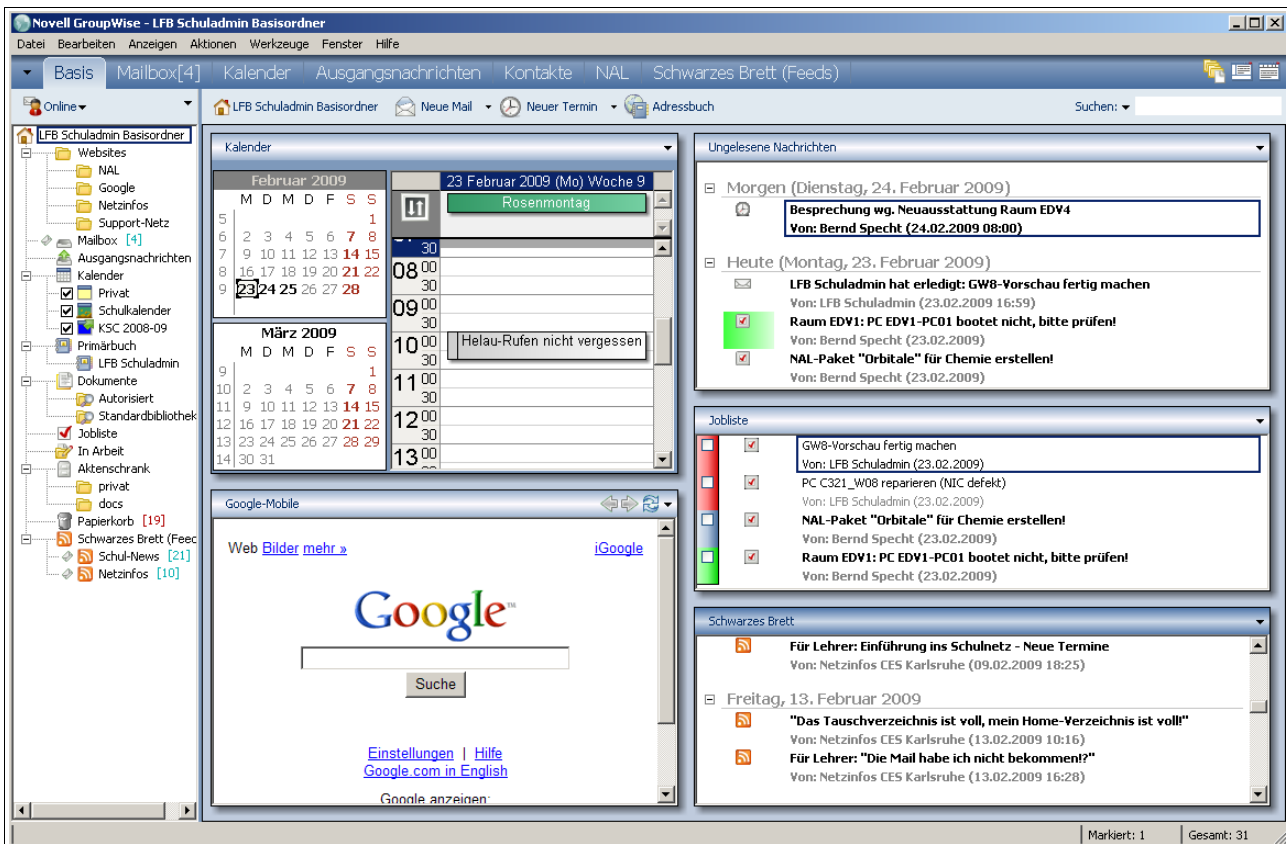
Novell GroupWise - LFB Schuladmin Basisordner

Datei Bearbeiten Anzeigen Aktionen Werkzeuge Fenster Hilfe

Basis Mailbox[4] Kalender Ausgangsnachrichten Kontakte NAL Schwarzes Brett (Feeds)

Online

LFB Schuladmin Basisordner
Websites
NAL
Google
Netzinfos
Support-Netz
Mailbox [4]
Ausgangsnachrichten
Kalender
Privat
Schulkalender
KSC 2008-09
Primärbuch
LFB Schuladmin
Dokumente
Autorisiert
Standardbibliothek
Jobliste
In Arbeit
Aktenschrank
privat
docs
Papierkorb [19]
Schwarzes Brett (Feec
Schul-News [21]
Netzinfos [10]

LFB Schuladmin Basisordner Neue Mail Neuer Termin Adressbuch Suchen:

Kalender

Februar 2009
M D M D F S S
5 1
6 2 3 4 5 6 7 8
7 9 10 11 12 13 14 15
8 16 17 18 19 20 21 22
9 23 24 25 26 27 28

März 2009
M D M D F S S
9 1
10 2 3 4 5 6 7 8
11 9 10 11 12 13 14 15
12 16 17 18 19 20 21 22
13 23 24 25 26 27 28 29
14 30 31

23 Februar 2009 (Mo) Woche 9
Rosenmontag
30
08 00
30
09 00
30
10 00
30
Helau-Rufen nicht vergessen
11 00
30
12 00
30
13 00

Google-Mobile

Web Bilder mehr » iGoogle

Google

Suche

Einstellungen | Hilfe
Google.com in English

Google anzeigen:

Ungelesene Nachrichten

Morgen (Dienstag, 24. Februar 2009)
Besprechung wg. Neuausstattung Raum EDV4
Von: Bernd Specht (24.02.2009 08:00)

Heute (Montag, 23. Februar 2009)
LFB Schuladmin hat erledigt: GW8-Vorschau fertig machen
Von: LFB Schuladmin (23.02.2009 16:59)
Raum EDV1: PC EDV1-PC01 bootet nicht, bitte prüfen!
Von: Bernd Specht (23.02.2009)
NAL-Paket "Orbitale" für Chemie erstellen!
Von: Bernd Specht (23.02.2009)

Jobliste

GW8-Vorschau fertig machen
Von: LFB Schuladmin (23.02.2009)
PC C321_W08 reparieren (NIC defekt)
Von: LFB Schuladmin (23.02.2009)
NAL-Paket "Orbitale" für Chemie erstellen!
Von: Bernd Specht (23.02.2009)
Raum EDV1: PC EDV1-PC01 bootet nicht, bitte prüfen!
Von: Bernd Specht (23.02.2009)

Schwarzes Brett

Für Lehrer: Einführung ins Schulnetz - Neue Termine
Von: Netzinfos CES Karlsruhe (09.02.2009 18:25)

Freitag, 13. Februar 2009
"Das Tauschverzeichnis ist voll, mein Home-Verzeichnis ist voll!"
Von: Netzinfos CES Karlsruhe (13.02.2009 10:16)
Für Lehrer: "Die Mail habe ich nicht bekommen!?"
Von: Netzinfos CES Karlsruhe (13.02.2009 16:28)

Markiert: 1 Gesamt: 31